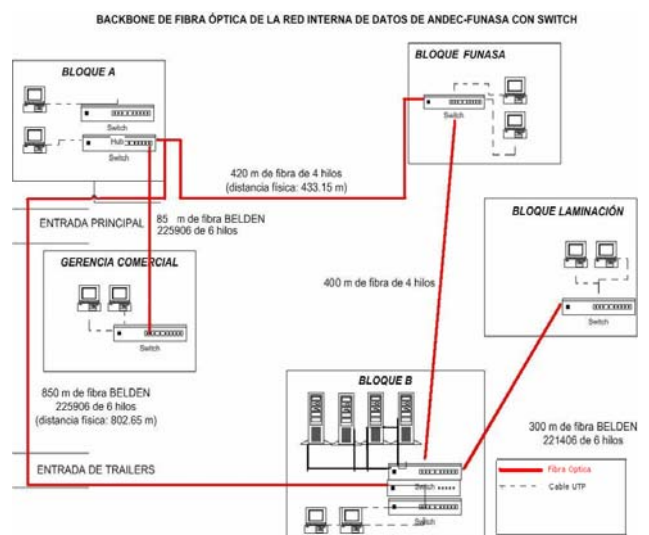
BACKBONE DE FIBRA ÓPTICA DE LA RED INTERNA DE DATOS DE ANDEC-FUNASA CON SWITCH

BLOQUE A

Switch

Hub

Switch

BLOQUE FUNASA

Switch

420 m de fibra de 4 hilos
(distancia física: 433.15 m)

ENTRADA PRINCIPAL

85 m de fibra BELDEN
225906 de 6 hilos

BLOQUE LAMINACIÓN

GERENCIA COMERCIAL

400 m de fibra de 4 hilos

Switch

Switch

850 m de fibra BELDEN
225906 de 6 hilos
(distancia física: 802.65 m)

BLOQUE B

300 m de fibra BELDEN
221406 de 6 hilos

ENTRADA DE TRAILERS

Switch

Switch

Fibra Óptica

Cable UTP